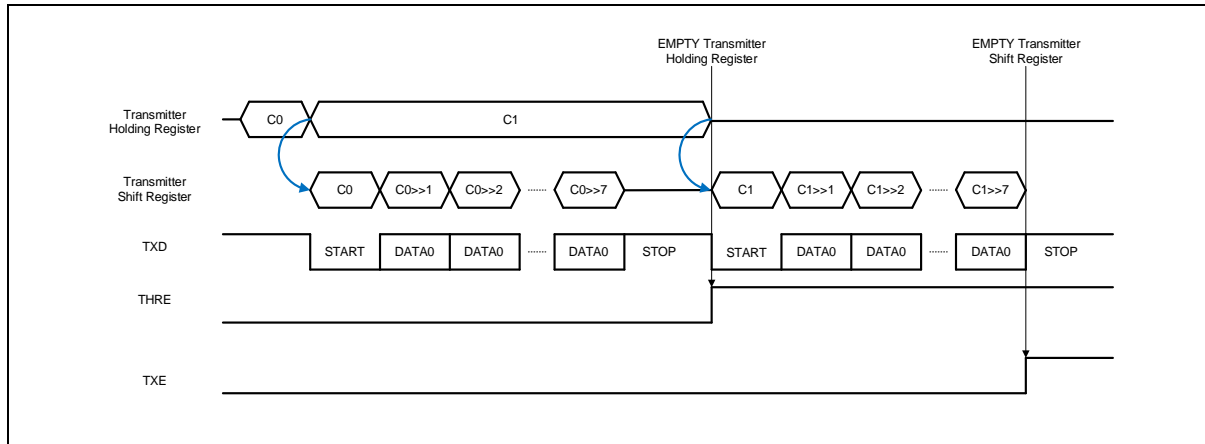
EMPTY Transmitter Holding Register

EMPTY Transmitter Shift Register

Transmitter Holding Register

C0

C1

Transmitter Shift Register

C0

C0>>1

C0>>2

C0>>7

C1

C1>>1

C1>>2

C1>>7

TXD

START

DATA0

DATA0

DATA0

STOP

START

DATA0

DATA0

DATA0

STOP

THRE

TXE